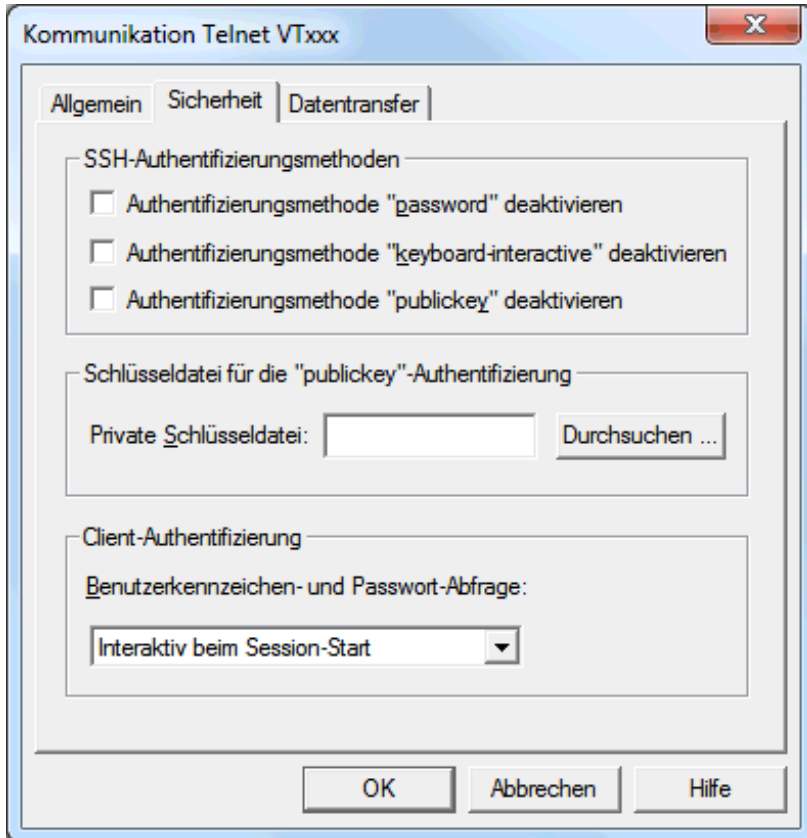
Kommunikation Telnet VTxxx

X

Allgemein | Sicherheit | Datentransfer

SSH-Authentifizierungsmethoden

Authentifizierungsmethode "password" deaktivieren

Authentifizierungsmethode "keyboard-interactive" deaktivieren

Authentifizierungsmethode "publickey" deaktivieren

Schlüsseldatei für die "publickey"-Authentifizierung

Private Schlüsseldatei:

Durchsuchen ...

Client-Authentifizierung

Benutzerkennzeichen- und Passwort-Abfrage:

Interaktiv beim Session-Start

OK

Abbrechen

Hilfe